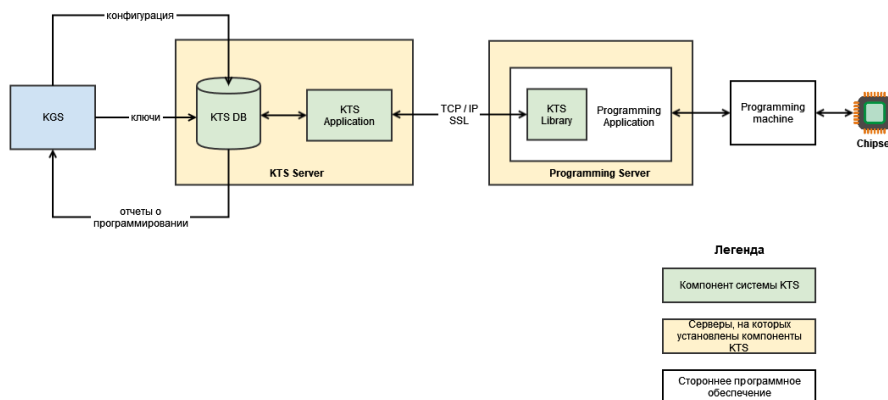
конфигурация

KGS

ключи

KTS DB

KTS Application

KTS Server

отчеты о программировании

TCP / IP SSL

KTS Library

Programming Application

Programming Server

Programming machine

Chipse

Легенда

Компонент системы KTS

Серверы, на которых установлены компоненты KTS

Стороннее программное обеспечение